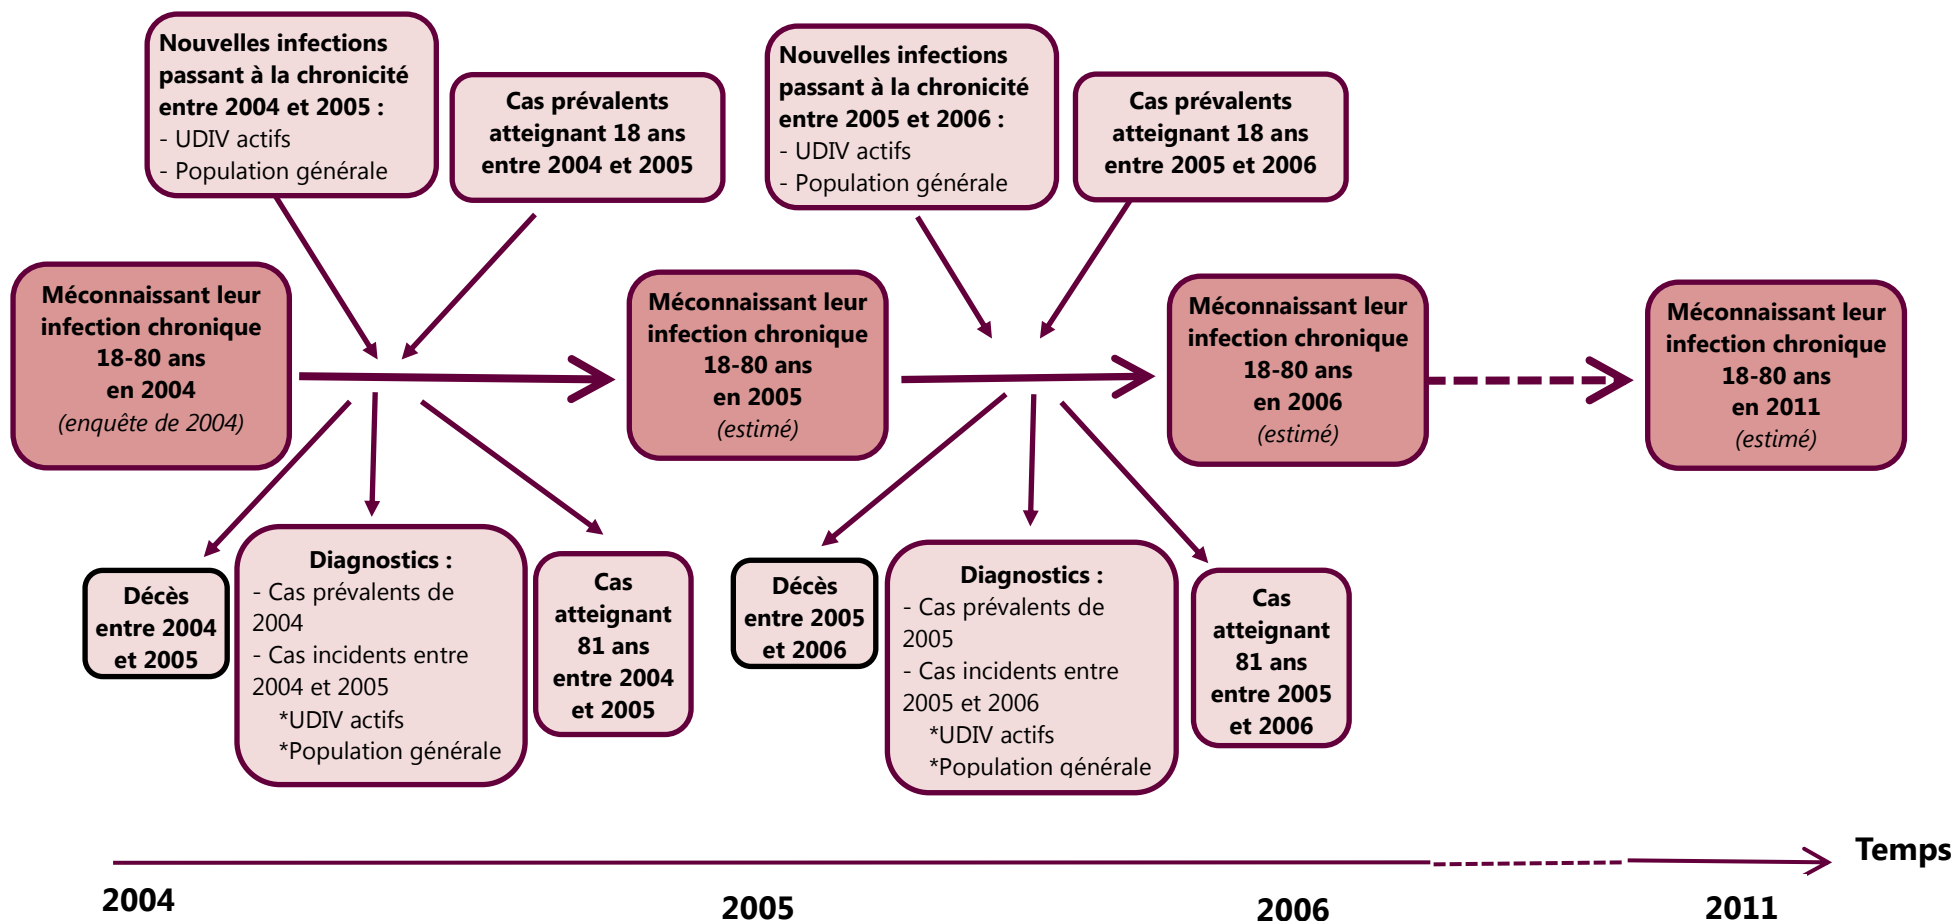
Nouvelles infections passant à la chronicité entre 2004 et 2005 :
- UDIV actifs
- Population générale

Cas prévalents atteignant 18 ans entre 2004 et 2005

Nouvelles infections passant à la chronicité entre 2005 et 2006 :
- UDIV actifs
- Population générale

Cas prévalents atteignant 18 ans entre 2005 et 2006

Méconnaissant leur infection chronique 18-80 ans en 2004 (enquête de 2004)

Méconnaissant leur infection chronique 18-80 ans en 2005 (estimé)

Méconnaissant leur infection chronique 18-80 ans en 2006 (estimé)

Méconnaissant leur infection chronique 18-80 ans en 2011 (estimé)

Décès entre 2004 et 2005

Diagnostics :
- Cas prévalents de 2004
- Cas incidents entre 2004 et 2005
*UDIV actifs
*Population générale

Cas atteignant 81 ans entre 2004 et 2005

Décès entre 2005 et 2006

Diagnostics :
- Cas prévalents de 2005
- Cas incidents entre 2005 et 2006
*UDIV actifs
*Population générale

Cas atteignant 81 ans entre 2005 et 2006

Temps

2004

2005

2006

2011